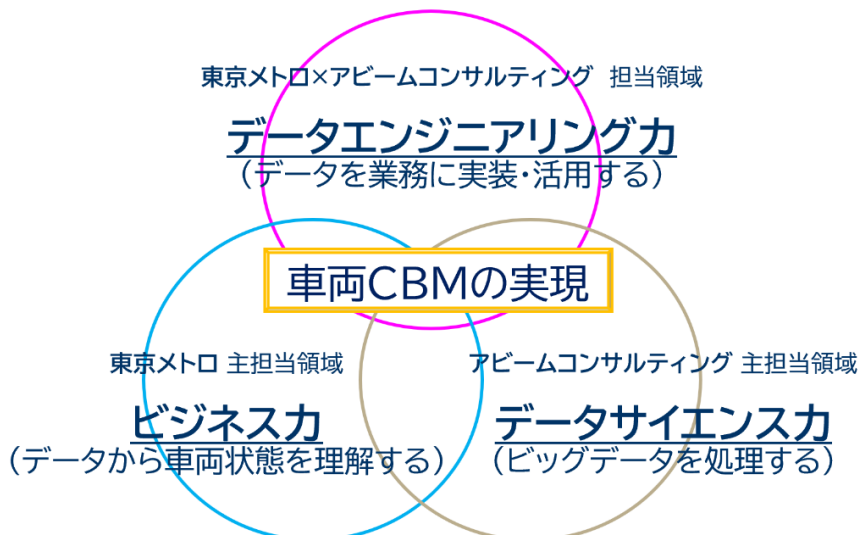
東京メトロ×アビームコンサルティング 担当領域

データエンジニアリング力
（データを業務に実装・活用する）

車両CBMの実現

東京メトロ 主担当領域

ビジネス力
（データから車両状態を理解する）

アビームコンサルティング 主担当領域

データサイエンス力
（ビッグデータを処理する）